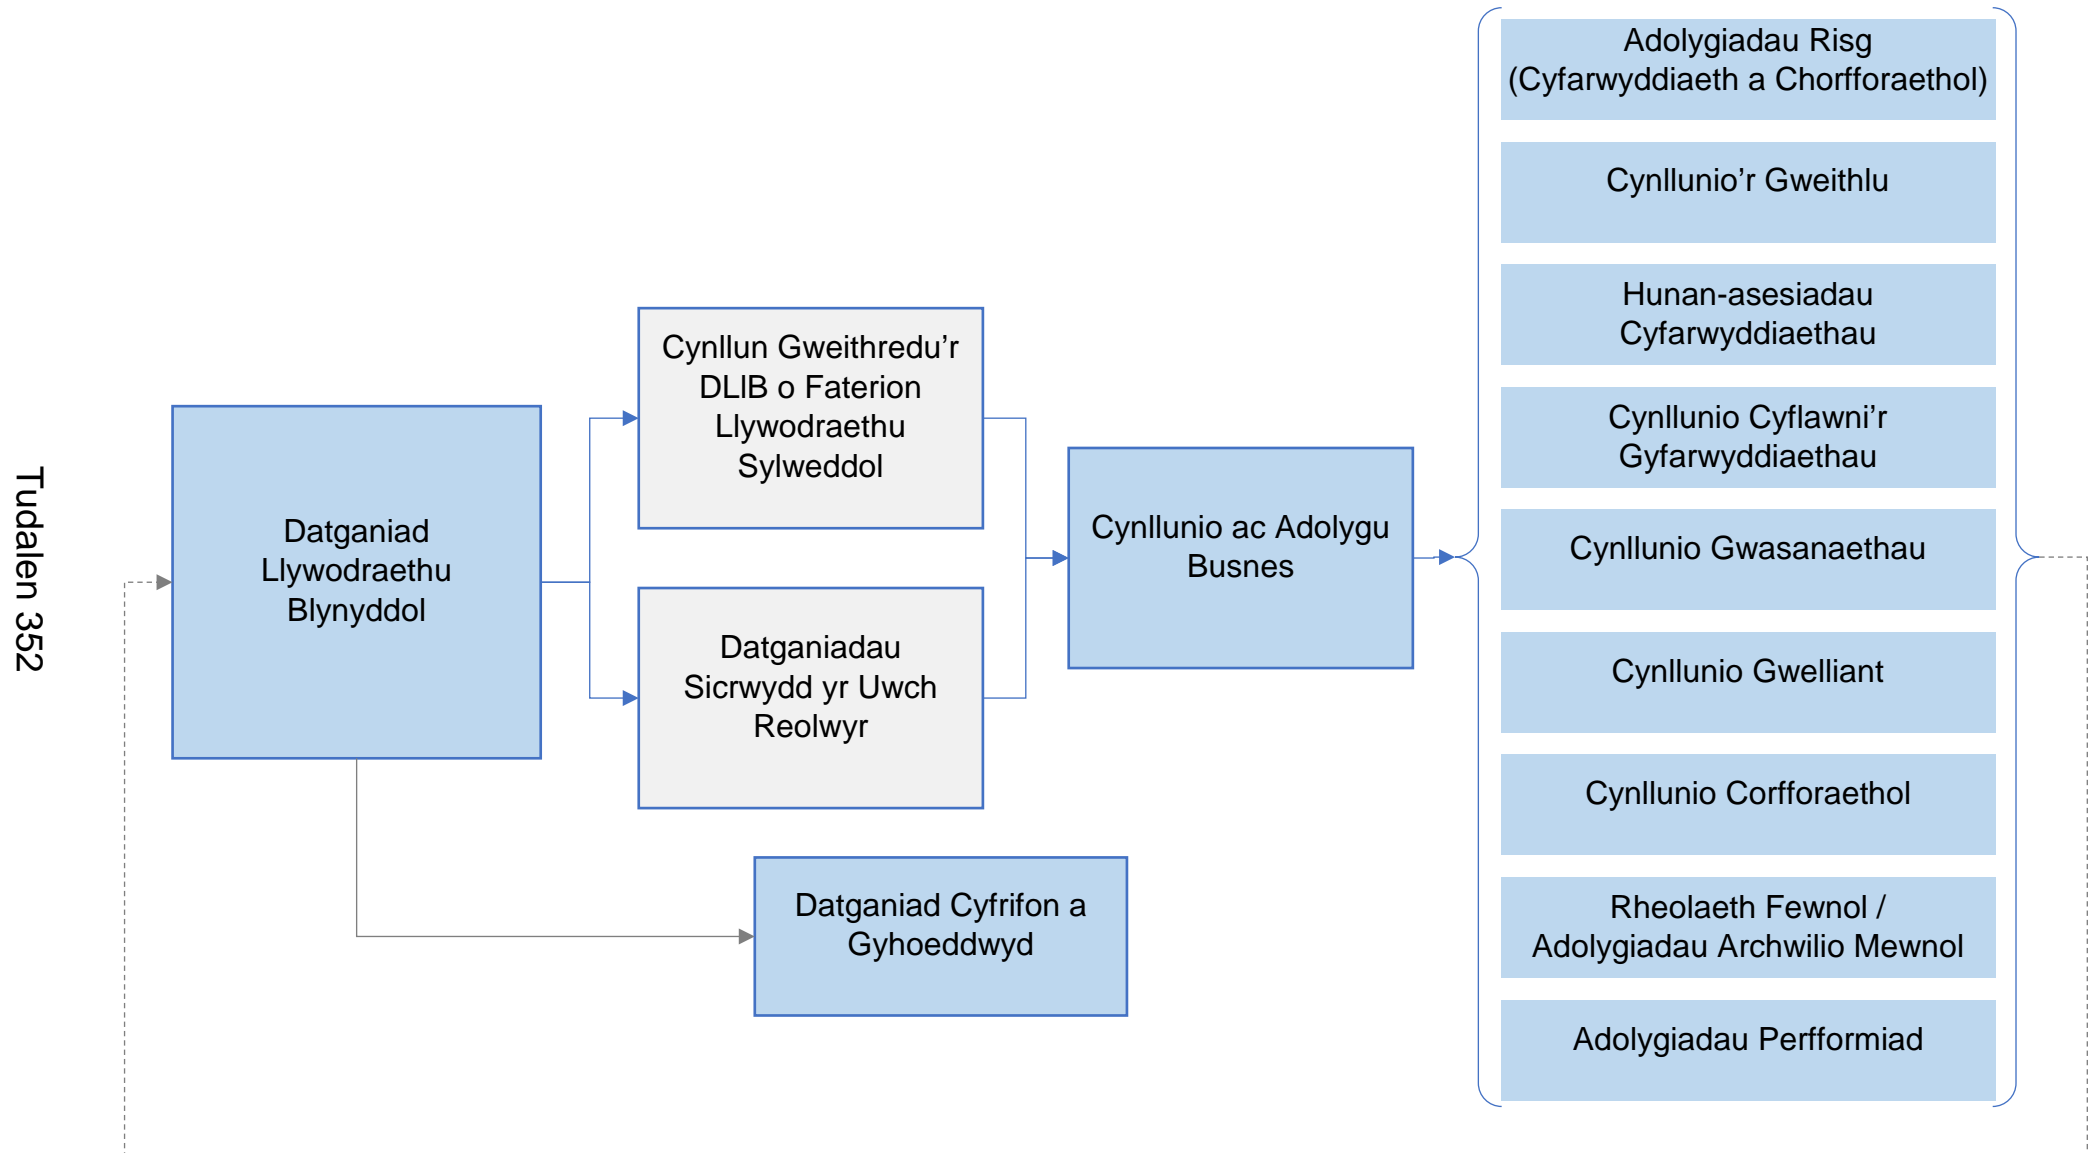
Tudalen 352

Datganiad Llywodraethu Blynyddol

Cynllun Gweithredu'r DLIB o Faterion Llywodraethu Sylweddol

Datganiadau Sicrwydd yr Uwch Reolwyr

Cynllunio ac Adolygu Busnes

Datganiad Cyfrifon a Gyhoeddwyd

Adolygiadau Risg (Cyfarwyddiaeth a Chorfforaethol)

Cynllunio'r Gweithlu

Hunan-asesiadau Cyfarwyddiaethau

Cynllunio Cyflawni'r Gyfarwyddiaethau

Cynllunio Gwasanaethau

Cynllunio Gwelliant

Cynllunio Corfforaethol

Rheolaeth Fewnol / Adolygiadau Archwilio Mewnol

Adolygiadau Perfformiad